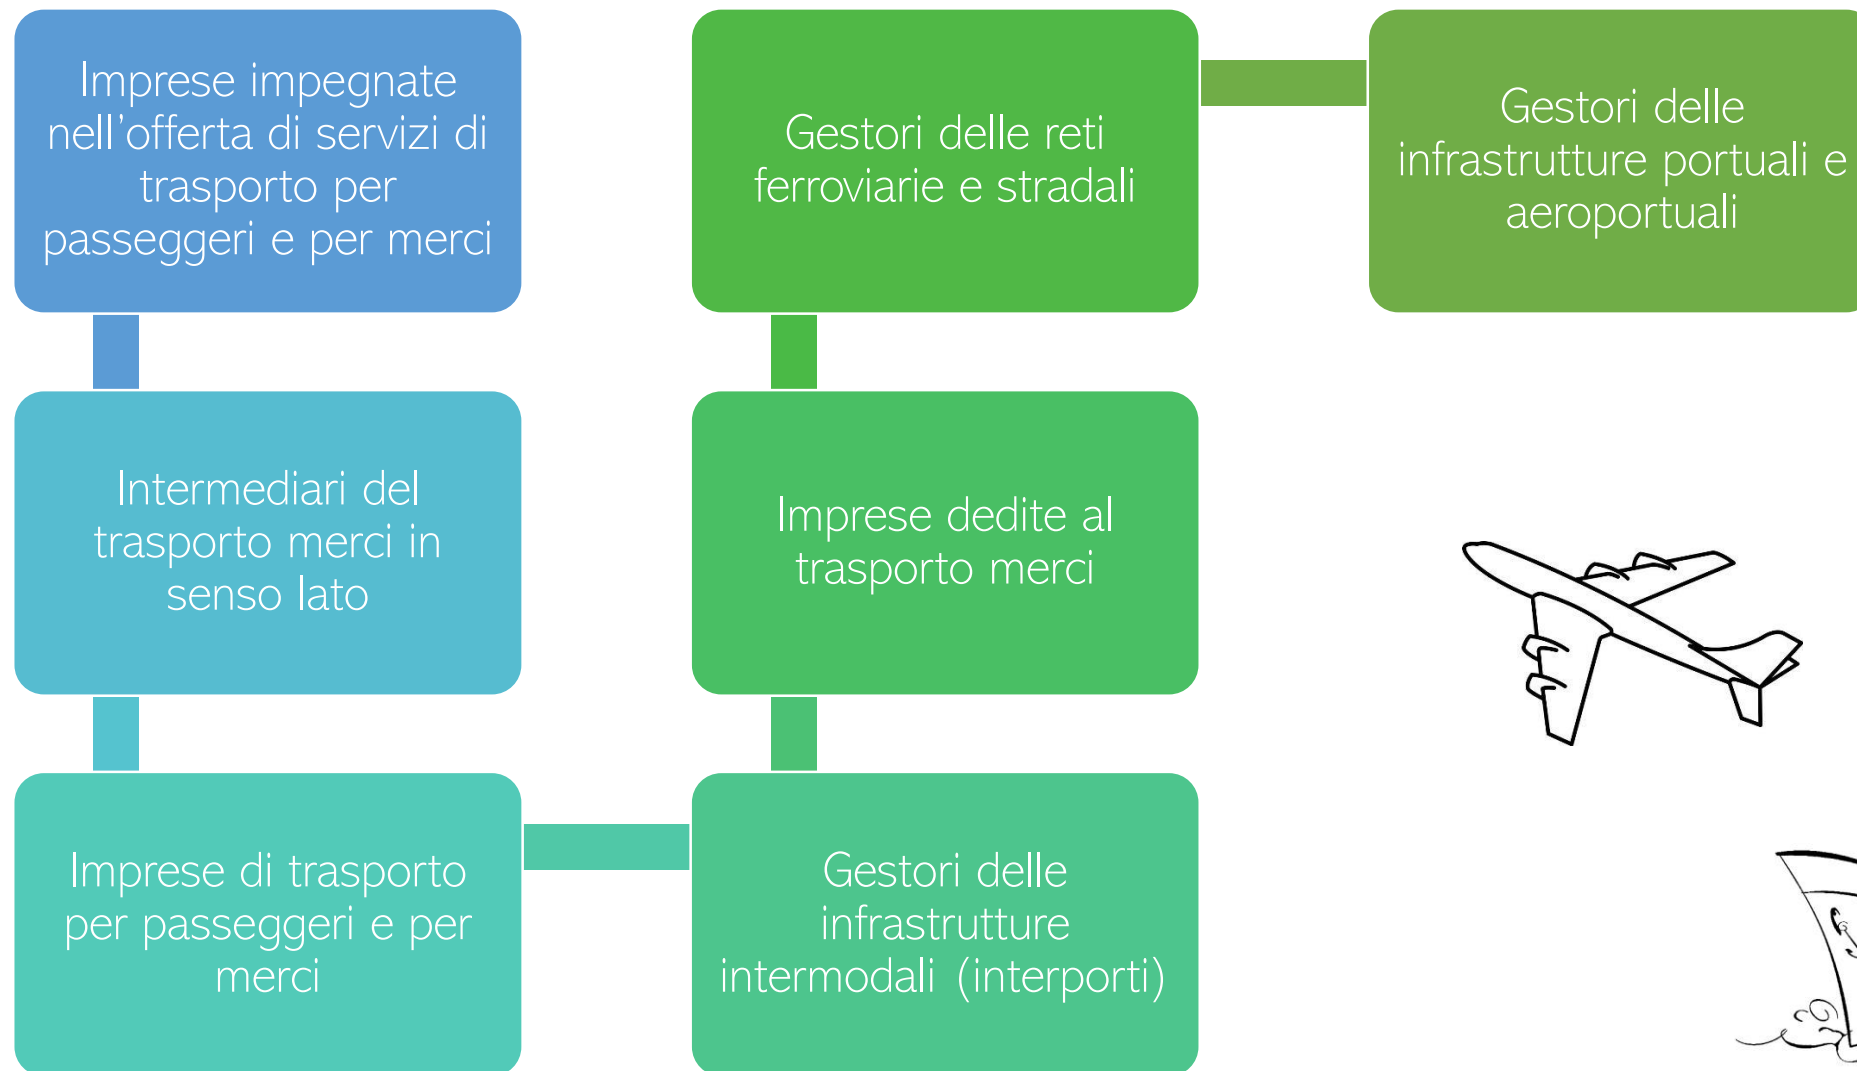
Imprese impegnate nell'offerta di servizi di trasporto per passeggeri e per merci

Intermediari del trasporto merci in senso lato

Imprese di trasporto per passeggeri e per merci

Gestori delle infrastrutture intermodali (interporti)

Imprese dedite al trasporto merci

Gestori delle reti ferroviarie e stradali

Gestori delle infrastrutture portuali e aeroportuali